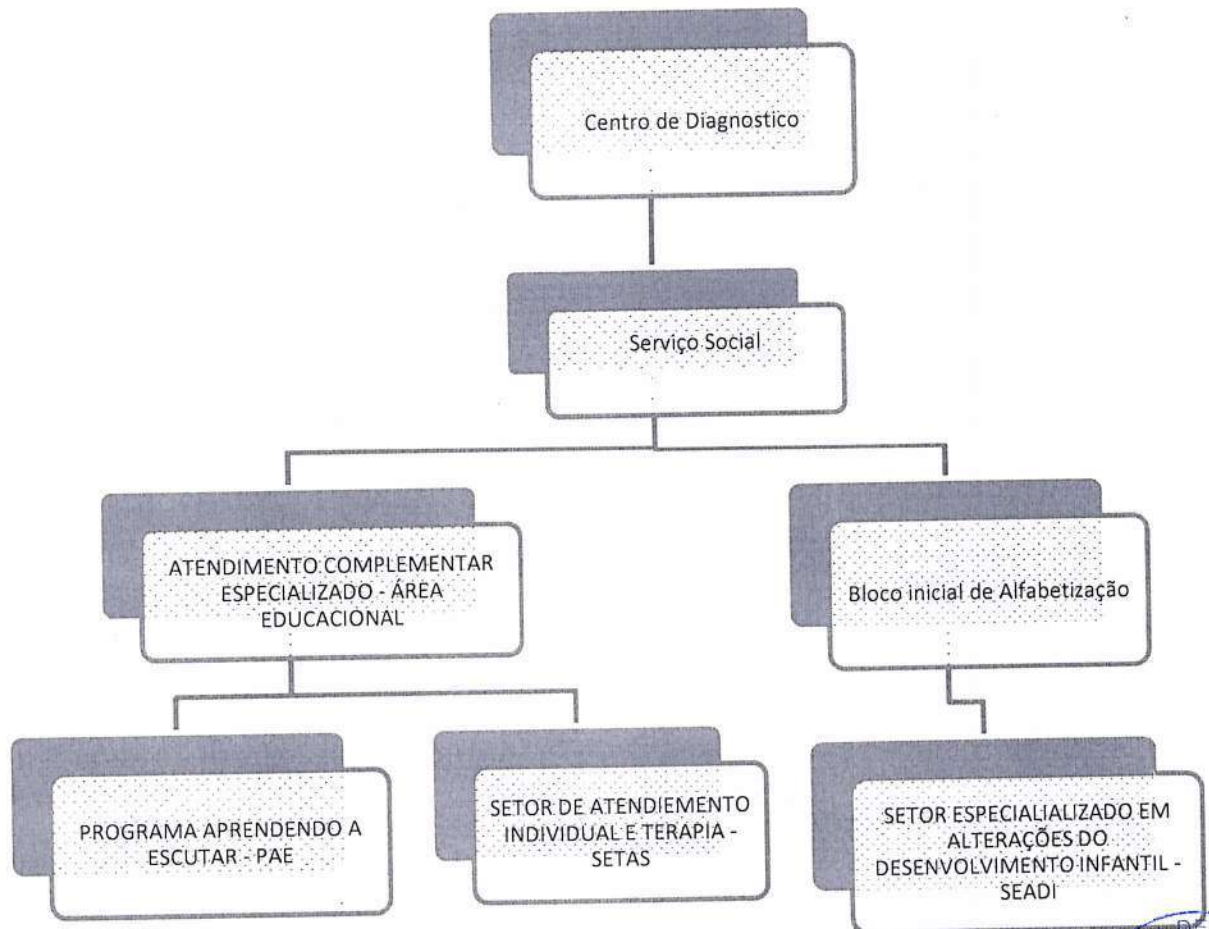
Centro de Diagnostico

Serviço Social

ATENDIMENTO COMPLEMENTAR ESPECIALIZADO - ÁREA EDUCACIONAL

Bloco inicial de Alfabetização

PROGRAMA APRENDENDO A ESCUTAR - PAE

SETOR DE ATENDIEMENTO INDIVIDUAL E TERAPIA - SETAS

SETOR ESPECIALIALIZADO EM ALTERAÇÕES DO DESENVOLVIMENTO INFANTIL - SEADI